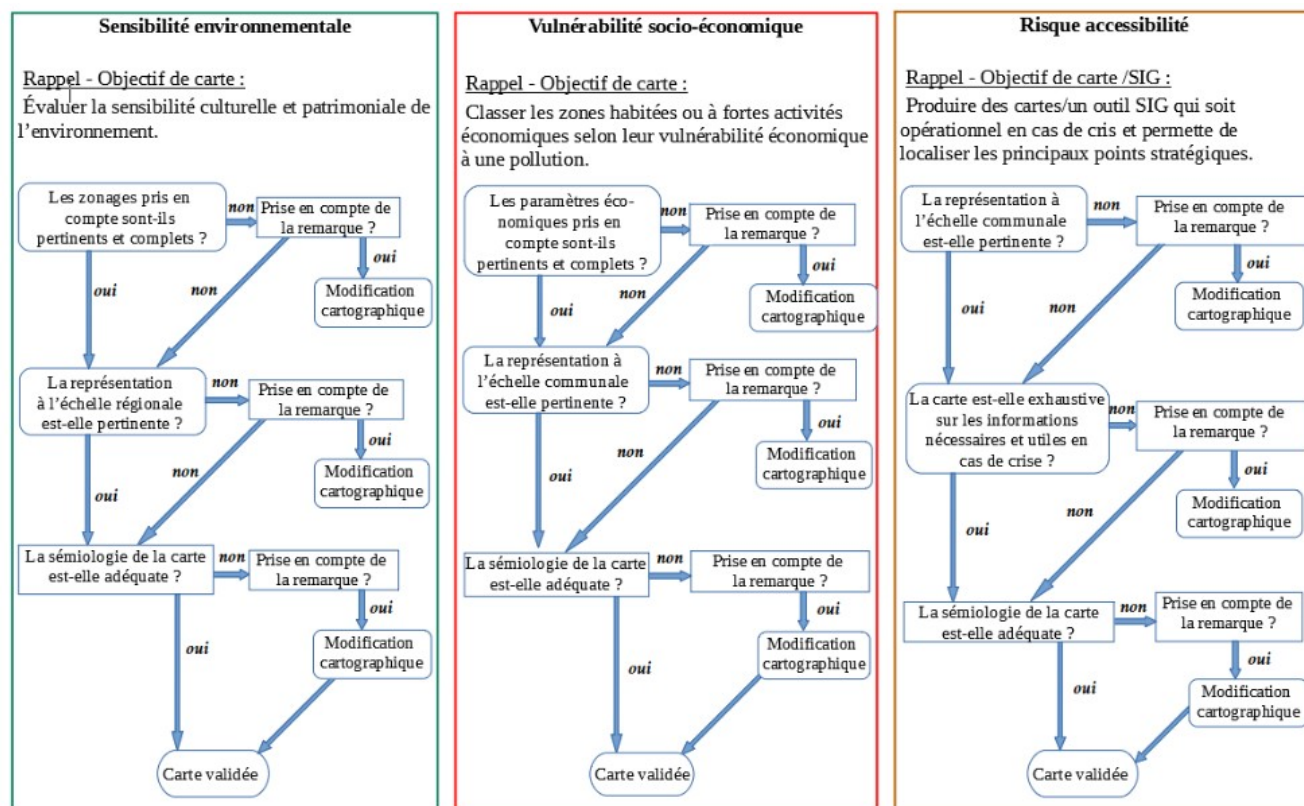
Sensibilité environnementale

Rappel - Objectif de carte :

Évaluer la sensibilité culturelle et patrimoniale de l'environnement.

Les zonages pris en compte sont-ils pertinents et complets ?

non

Prise en compte de la remarque ?

oui

Modification cartographique

oui

non

La représentation à l'échelle régionale est-elle pertinente ?

non

Prise en compte de la remarque ?

oui

Modification cartographique

non

oui

La sémiologie de la carte est-elle adéquate ?

non

Prise en compte de la remarque ?

oui

Modification cartographique

oui

Carte validée

Vulnérabilité socio-économique

Rappel - Objectif de carte :

Classer les zones habitées ou à fortes activités économiques selon leur vulnérabilité économique à une pollution.

Les paramètres économiques pris en compte sont-ils pertinents et complets ?

non

Prise en compte de la remarque ?

oui

Modification cartographique

non

oui

La représentation à l'échelle communale est-elle pertinente ?

non

Prise en compte de la remarque ?

oui

Modification cartographique

non

oui

La sémiologie de la carte est-elle adéquate ?

non

Prise en compte de la remarque ?

oui

Modification cartographique

oui

Carte validée

Risque accessibilité

Rappel - Objectif de carte /SIG :

Produire des cartes/un outil SIG qui soit opérationnel en cas de cris et permette de localiser les principaux points stratégiques.

La représentation à l'échelle communale est-elle pertinente ?

non

Prise en compte de la remarque ?

oui

Modification cartographique

oui

non

La carte est-elle exhaustive sur les informations nécessaires et utiles en cas de crise ?

non

Prise en compte de la remarque ?

oui

Modification cartographique

oui

non

La sémiologie de la carte est-elle adéquate ?

non

Prise en compte de la remarque ?

oui

Modification cartographique

oui

Carte validée